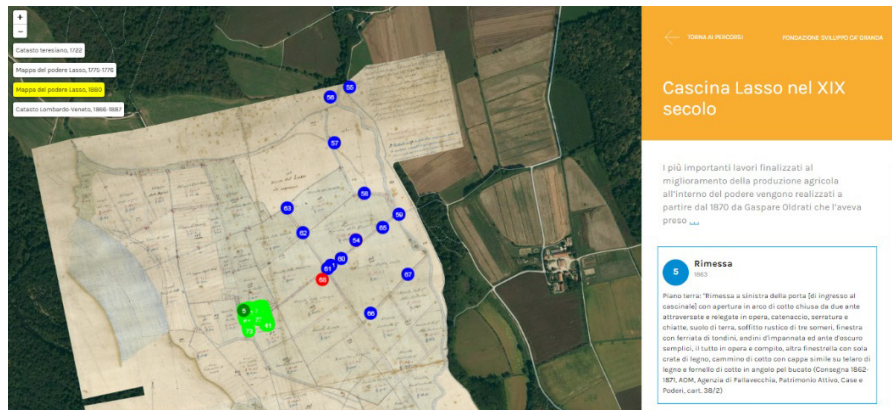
+
−
Catasto teresiano, 1722
Mappa del podere Lasso, 1775-1776
Mappa del podere Lasso, 1880
Catasto Lombardo-Veneto, 1866-1887

55
56
57
58
59
63
62
54
65
60
61
67
56
66
5

TORNA AI PERCORSI
FONDAZIONE SVILUPPO CA' GRANDA

Cascina Lasso nel XIX secolo

I più importanti lavori finalizzati al miglioramento della produzione agricola all'interno del podere vengono realizzati a partire dal 1870 da Gaspare Oldrati che l'aveva preso ...

5
Rimessa
1863

Piano terra: "Rimessa a sinistra della porta [di ingresso al cascinale] con apertura in arco di cotto chiusa da due ante attraversate e relegate in opera, catenaccio, serratura e chiatte, suolo di terra, soffitto rustico di tre someri, finestra con ferriata di tondini, andini d'impannata ed ante d'oscuro semplici, il tutto in opera e compito, altra finestrella con sola crate di legno, cammino di cotto con cappe simile su telero di legno e fornello di cotto in angolo pel bucato (Consegna 1862-1871, AOM, Agenzia di Fallavecchia, Patrimonio Attivo, Case e Poderi, cart. 38/2)